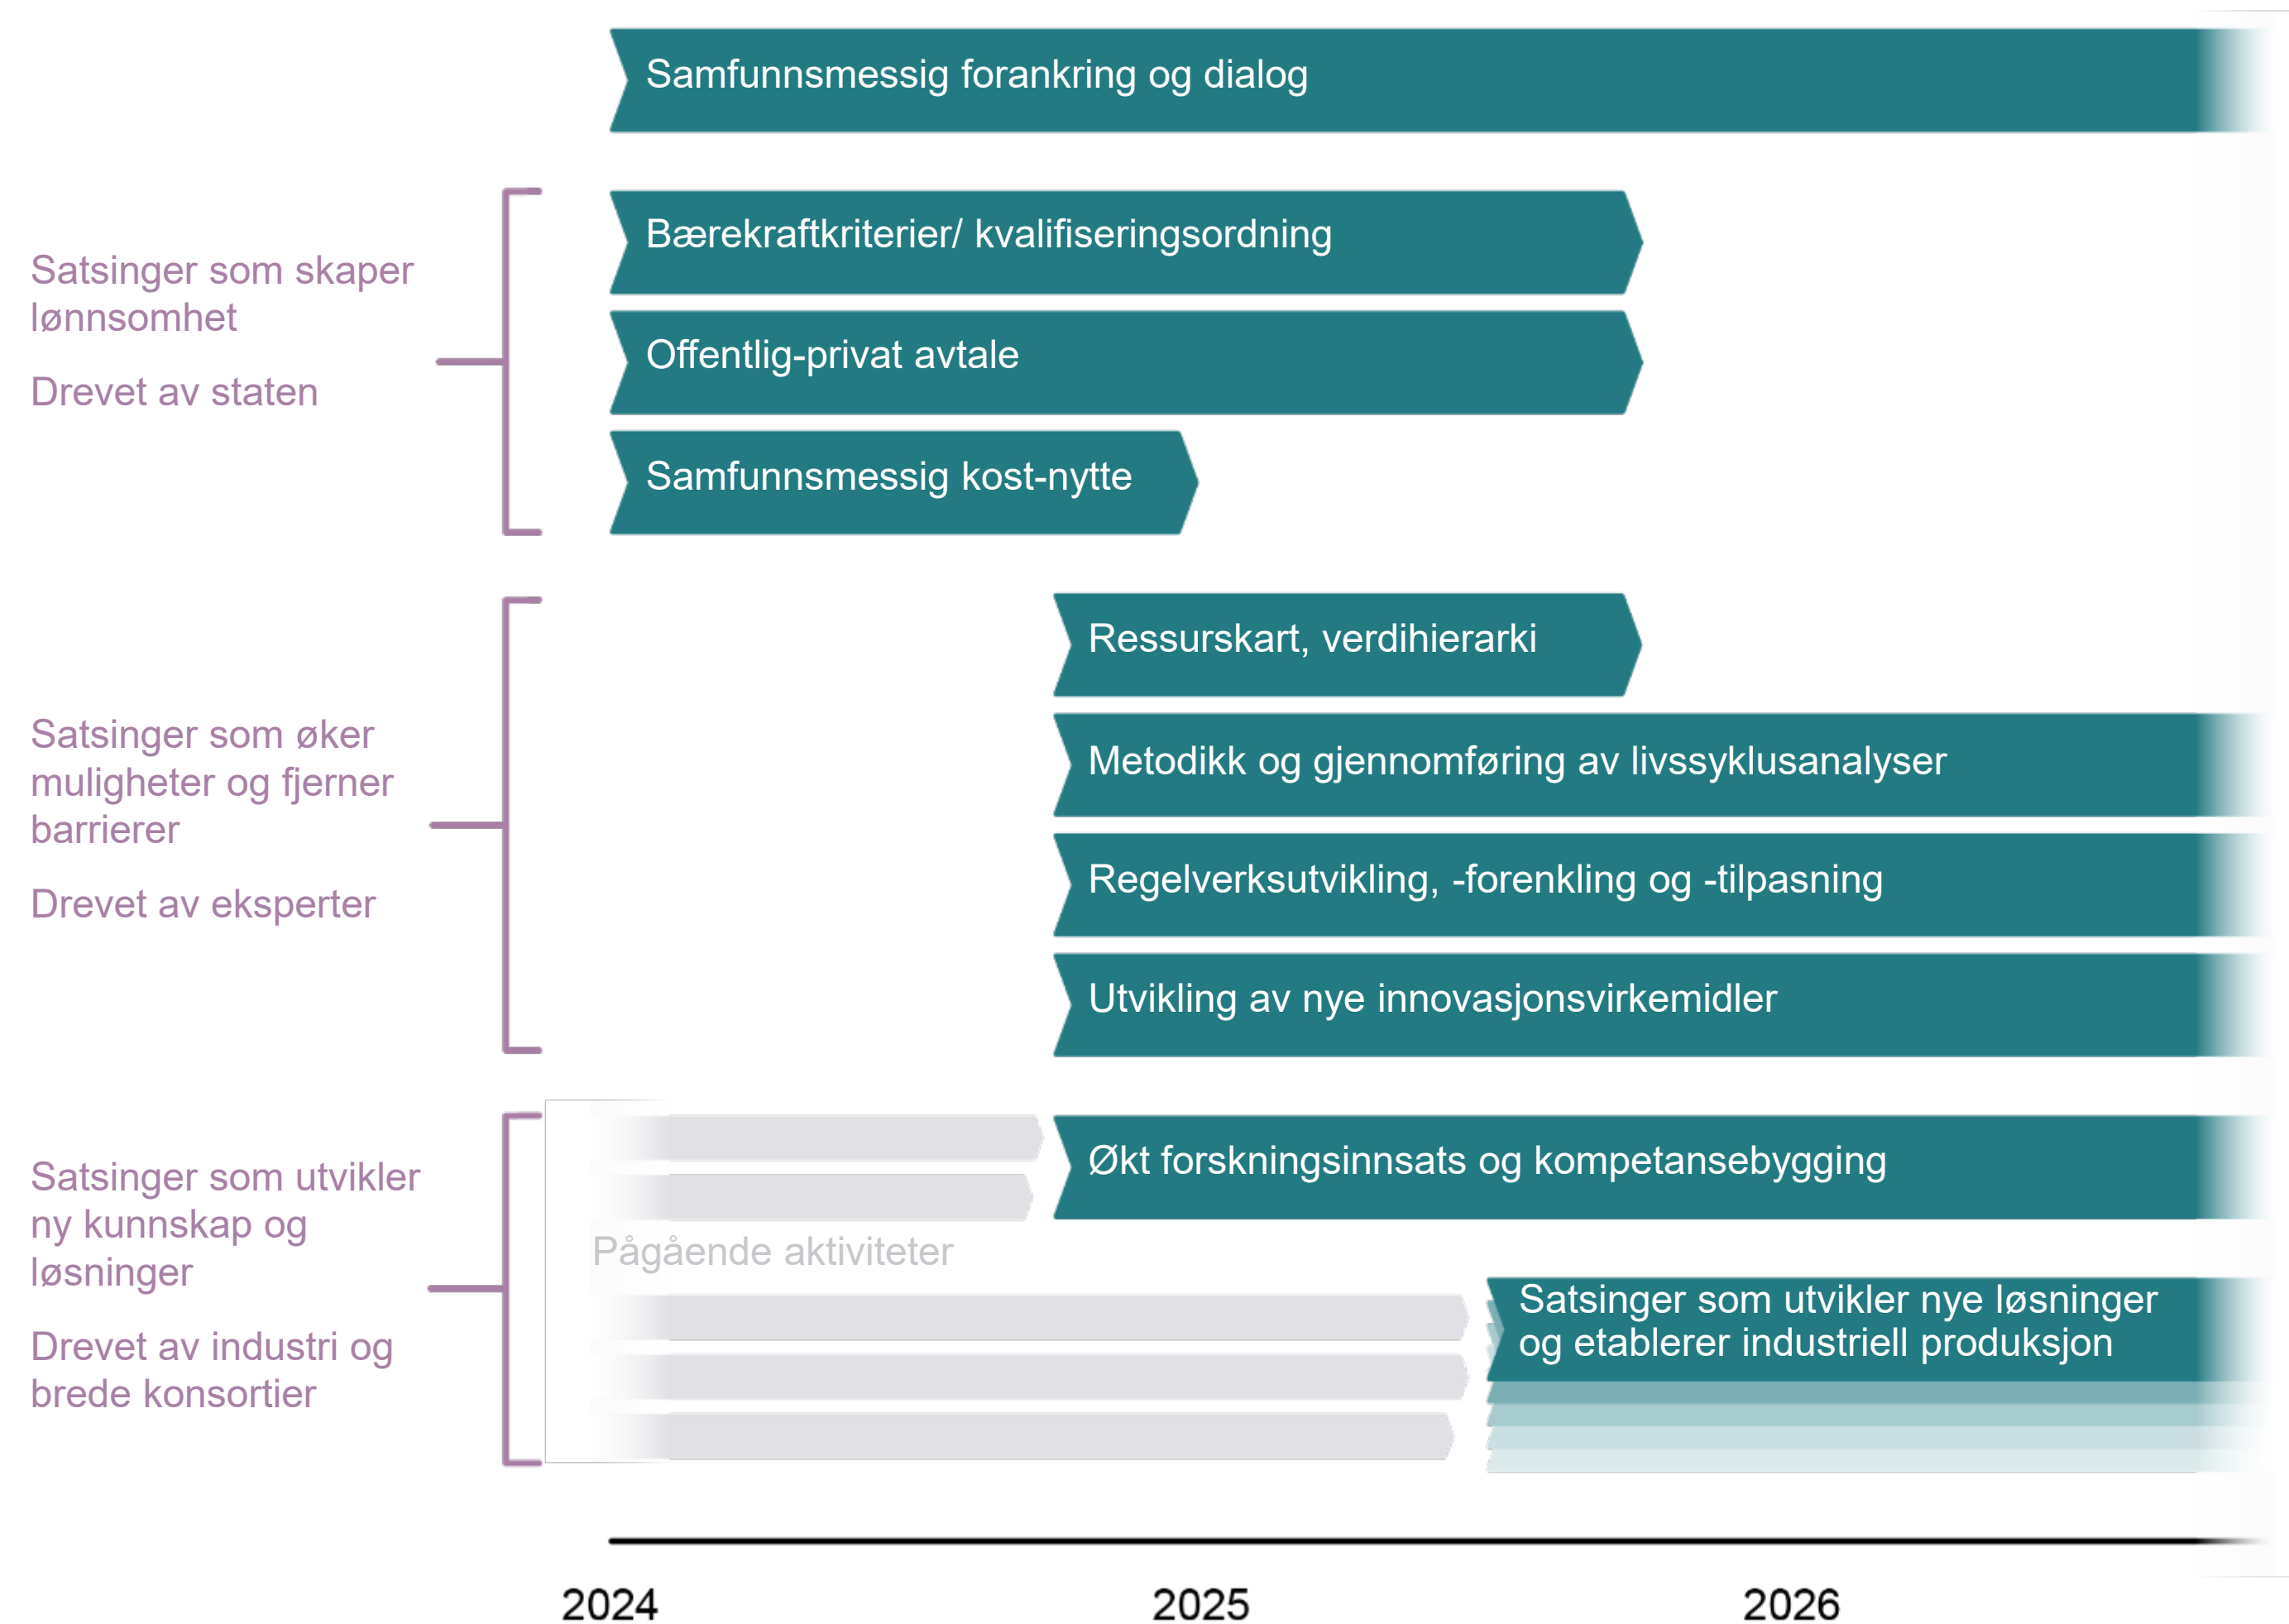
Samfunnsmessig forankring og dialog

Satsinger som skaper lønnsomhet

Drevet av staten

Bærekraftkriterier/ kvalifiseringsordning

Offentlig-privat avtale

Samfunnsmessig kost-nytte

Satsinger som øker muligheter og fjerner barrierer

Drevet av eksperter

Ressurskart, verdihierarki

Metodikk og gjennomføring av livssyklusanalyser

Regelverksutvikling, -forenkling og -tilpasning

Utvikling av nye innovasjonsvirkemidler

Satsinger som utvikler ny kunnskap og løsninger

Drevet av industri og brede konsortier

Økt forskningsinnsats og kompetansebygging

Pågående aktiviteter

Satsinger som utvikler nye løsninger og etablerer industriell produksjon

2024

2025

2026